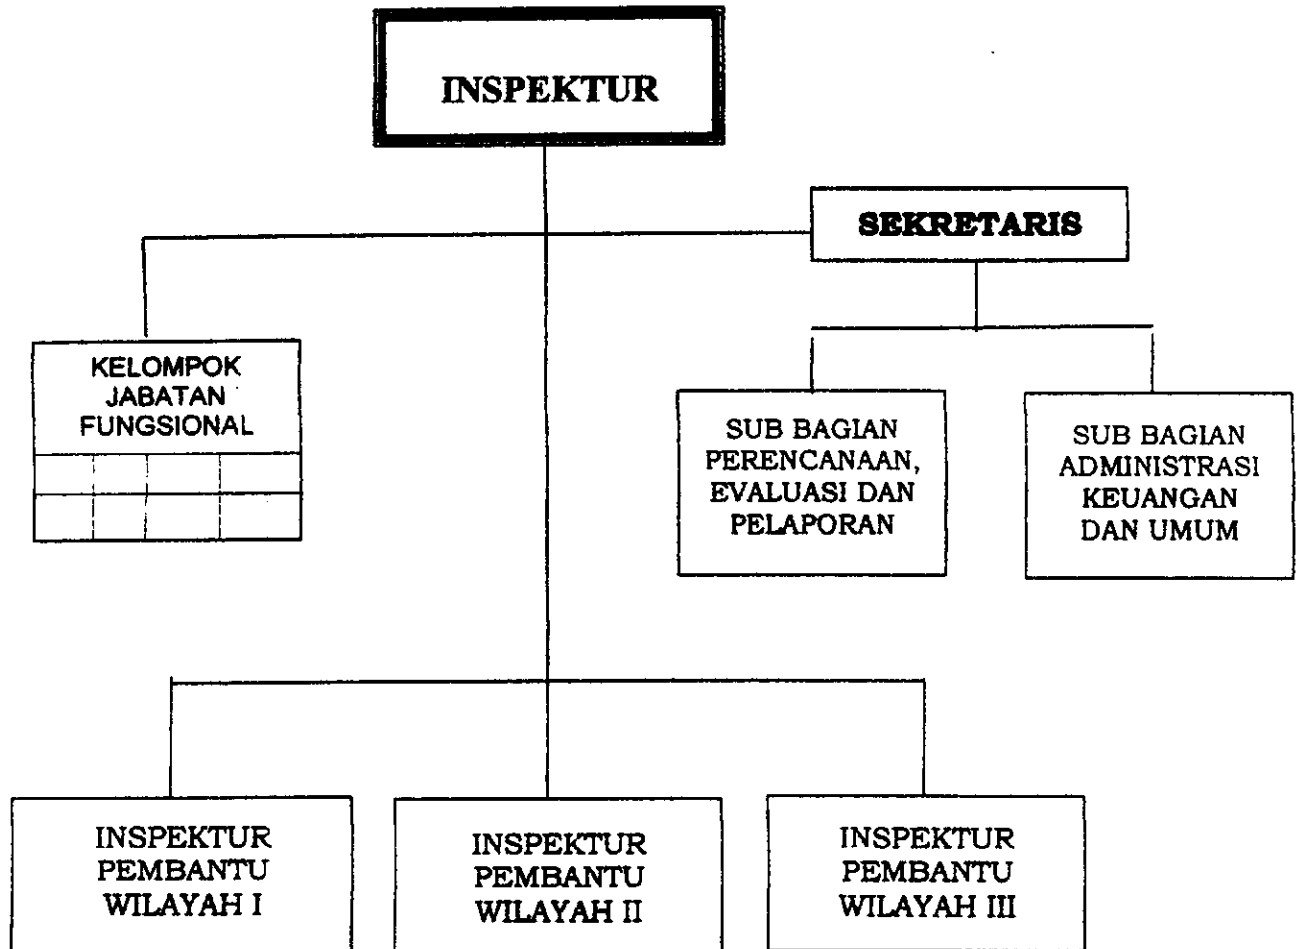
INSPEKTUR

SEKRETARIS

KELOMPOK JABATAN FUNGSIONAL

SUB BAGIAN PERENCANAAN, EVALUASI DAN PELAPORAN

SUB BAGIAN ADMINISTRASI KEUANGAN DAN UMUM

INSPEKTUR PEMBANTU WILAYAH I

INSPEKTUR PEMBANTU WILAYAH II

INSPEKTUR PEMBANTU WILAYAH III